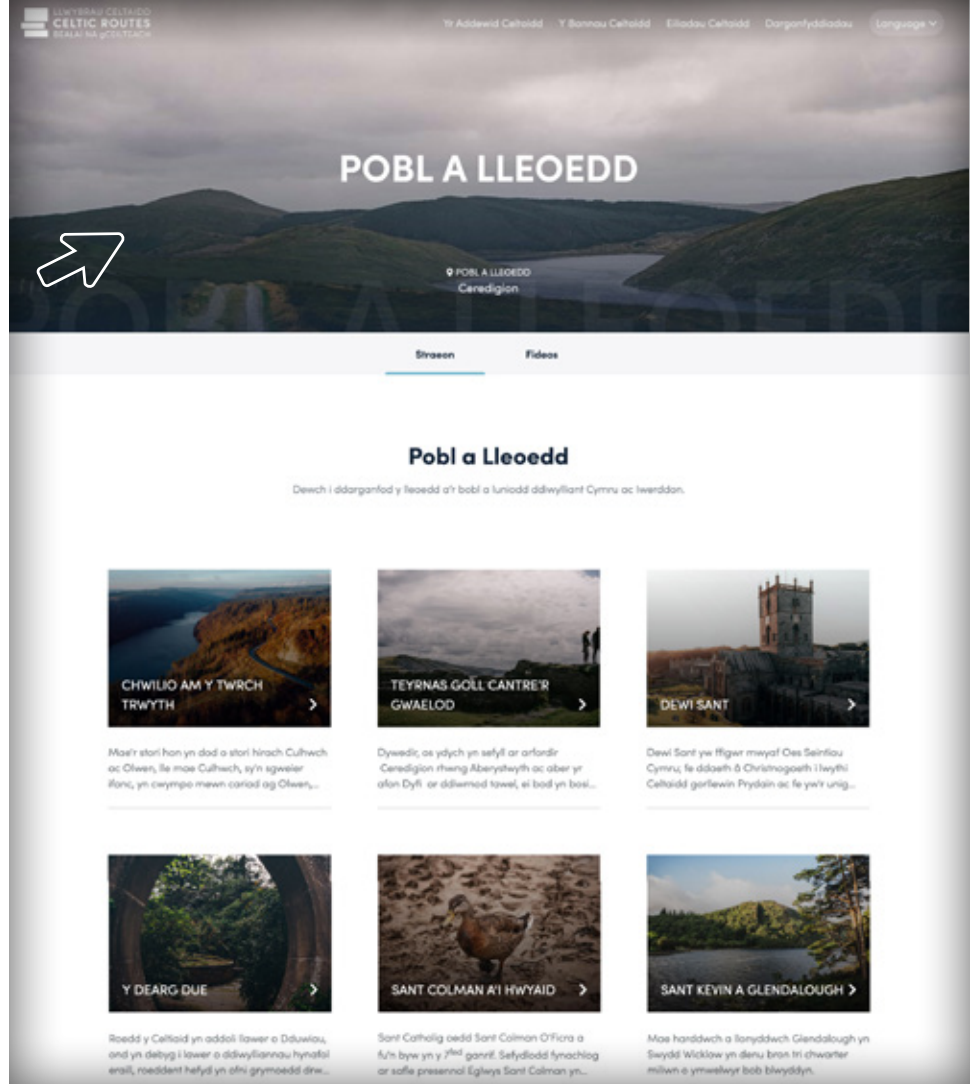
LLWYBRAU CELTAIDD
CELTIC ROUTES
BEALAÍ NA gCEILTEACH

Yr Addewid Celtaidd   Y Bonnau Celtaidd   Eiliadau Celtaidd   Darganfyddiadau   Language

POBL A LLEOEDD

POBL A LLEOEDD
Ceredigion

Straeon   Fideos

Pobl a Lleoedd

Dewch i ddarganfod y lleoedd a'r bobl a luniodd ddiwylliant Cymru ac Iwerddon.

CHWILIO AM Y TWRCH TRWYTH

Mae'r stori hon yn dod o stori hirach Culhwch ac Olwen, lle mae Culhwch, sy'n sgweier ifanc, yn cwympo mewn cariad ag Olwen,...

TEYRNAS GOLL CANTRE'R GWAELOD

Dywedir, os ydych yn sefyll ar arfordir Ceredigion rhwng Aberystwyth ac aber yr afon Dyfi ar ddiwrnod tawel, ei bod yn bosi...

DEWI SANT

Dewi Sant yw ffigwr mwyaf Oes Seintiau Cymru; fe ddaeth â Christnogaeth i lwythi Celtaidd gorllewin Prydain ac fe yw'r unig...

Y DEARG DUE

Roedd y Celtiaid yn addoli llawer o Dduwiau, ond yn debyg i lawer o ddiwylliannau hynafol eraill, roeddent hefyd yn ofni grymoedd drw...

SANT COLMAN A'I HWYAID

Sant Cathalig oedd Sant Colman O'Ficra a fu'n byw yn y $7^{fed}$ ganrif. Sefydlodd fynachlog ar safle presennol Eglwys Sant Colman yn...

SANT KEVIN A GLENDALOUGH

Mae harddwch a llonyddwch Glendalough yn Swydd Wicklow yn denu bron tri chwarter miliwn o ymwelwyr bob blwyddyn.